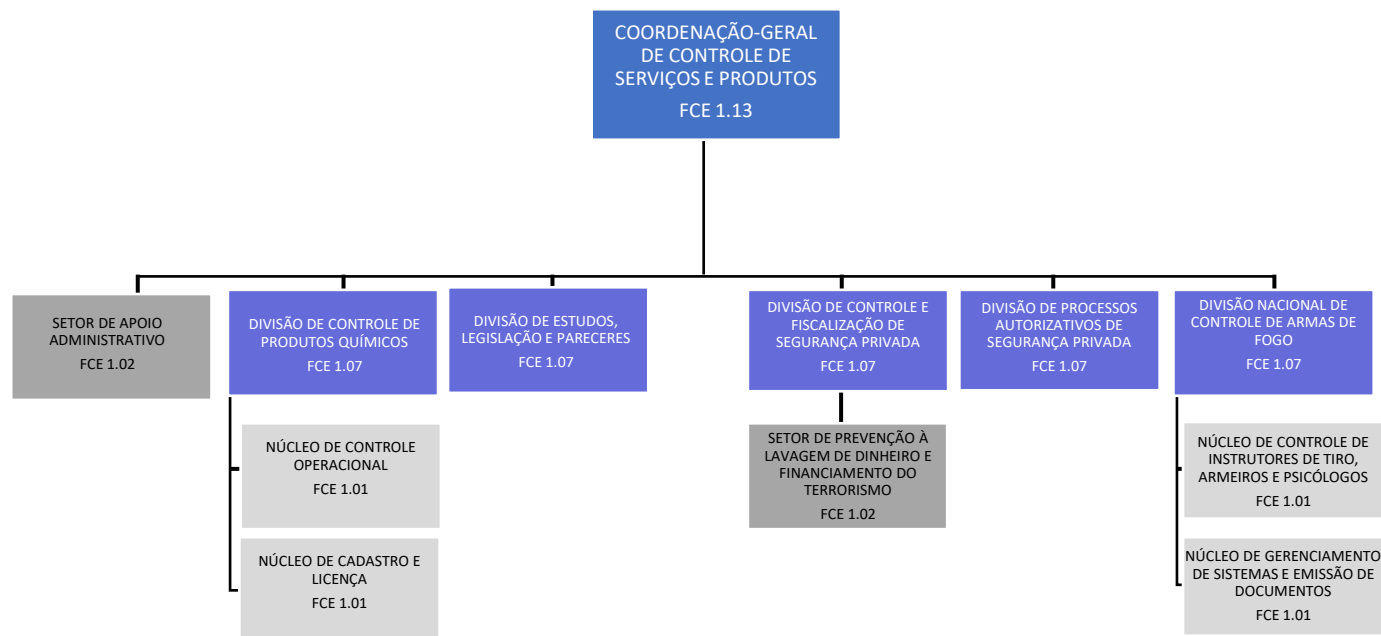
COORDENAÇÃO-GERAL DE CONTROLE DE SERVIÇOS E PRODUTOS
FCE 1.13

SETOR DE APOIO ADMINISTRATIVO
FCE 1.02

DIVISÃO DE CONTROLE DE PRODUTOS QUÍMICOS
FCE 1.07

NÚCLEO DE CONTROLE OPERACIONAL
FCE 1.01

NÚCLEO DE CADASTRO E LICENÇA
FCE 1.01

DIVISÃO DE ESTUDOS, LEGISLAÇÃO E PARECERES
FCE 1.07

DIVISÃO DE CONTROLE E FISCALIZAÇÃO DE SEGURANÇA PRIVADA
FCE 1.07

SETOR DE PREVENÇÃO À LAVAGEM DE DINHEIRO E FINANCIAMENTO DO TERRORISMO
FCE 1.02

DIVISÃO DE PROCESSOS AUTORIZATIVOS DE SEGURANÇA PRIVADA
FCE 1.07

DIVISÃO NACIONAL DE CONTROLE DE ARMAS DE FOGO
FCE 1.07

NÚCLEO DE CONTROLE DE INSTRUTORES DE TIRO, ARMEIROS E PSICÓLOGOS
FCE 1.01

NÚCLEO DE GERENCIAMENTO DE SISTEMAS E EMISSÃO DE DOCUMENTOS
FCE 1.01